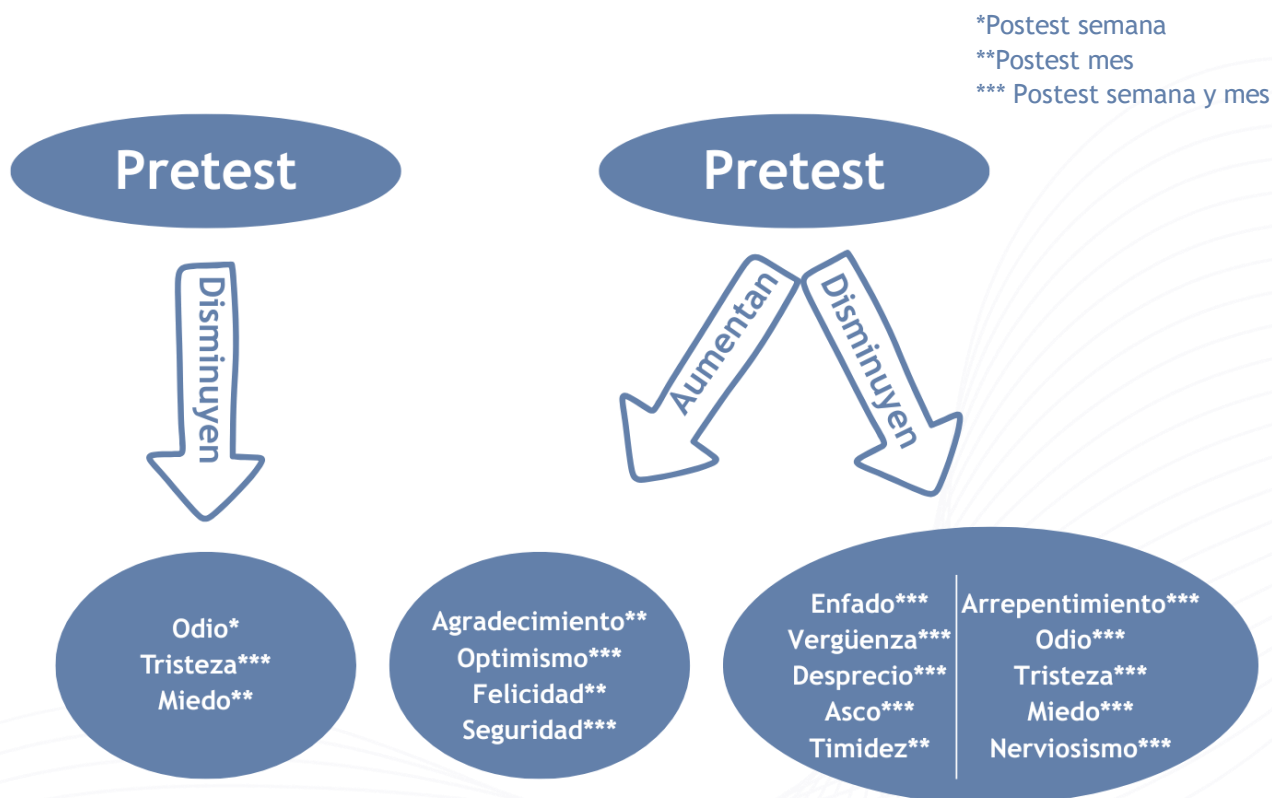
*Postest semana
**Postest mes
*** Postest semana y mes

Pretest

Disminuyen

Pretest

Aumentan

Disminuyen

Odio*
Tristeza***
Miedo**

Agradecimiento**
Optimismo***
Felicidad**
Seguridad***

Enfado***
Vergüenza***
Desprecio***
Asco***
Timidez**

Arrepentimiento***
Odio***
Tristeza***
Miedo***
Nerviosismo***